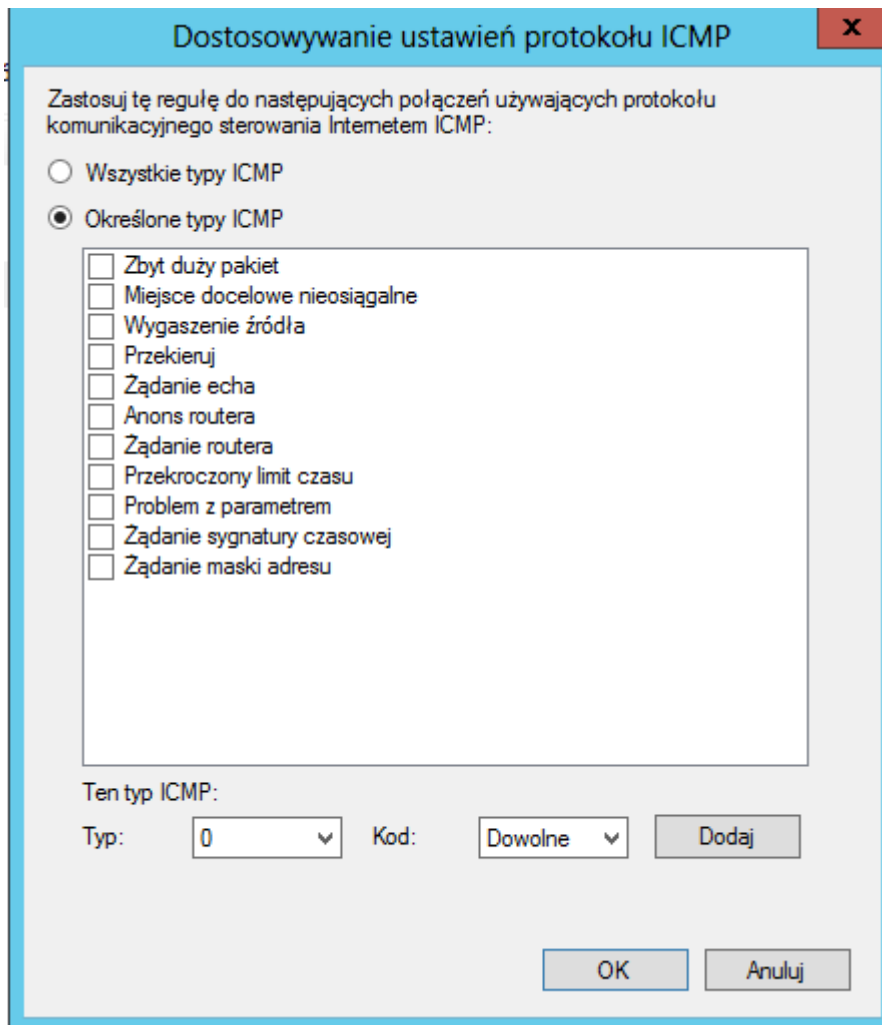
Dostosowywanie ustawień protokołu ICMP

x

Zastosuj tę regułę do następujących połączeń używających protokołu komunikacyjnego sterowania Internetem ICMP:

Wszystkie typy ICMP

Określone typy ICMP

Zbyt duży pakiet
Miejsce docelowe nieosiągalne
Wygaszenie źródła
Przekieruj
Żądanie echa
Anons routera
Żądanie routera
Przekroczony limit czasu
Problem z parametrem
Żądanie sygnatury czasowej
Żądanie maski adresu

Ten typ ICMP:

Typ: 0 Kod: Dowolne Dodaj

OK Anuluj